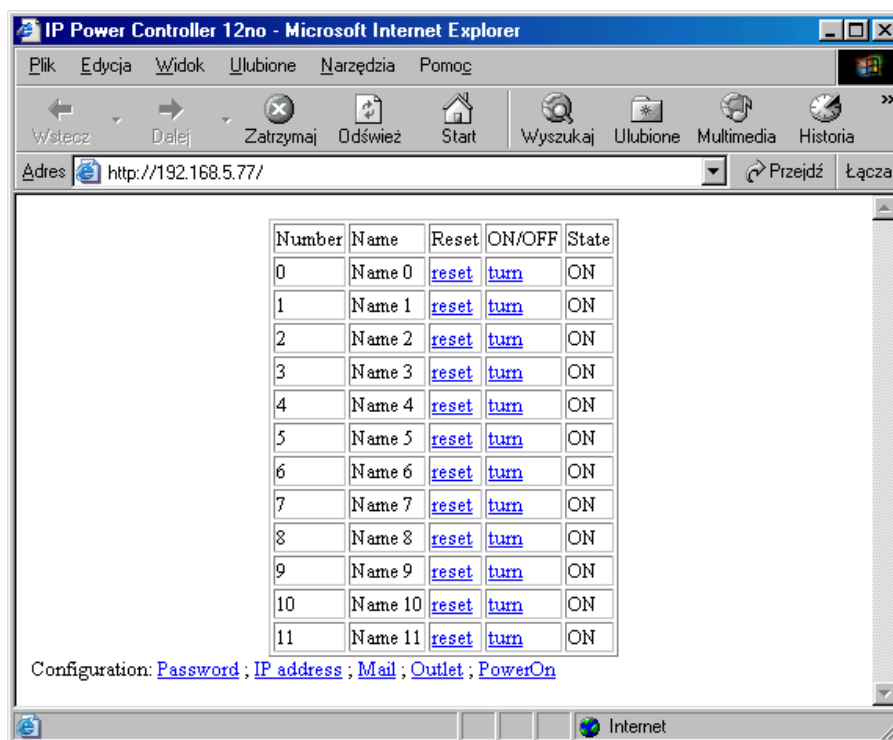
IP Power Controller 12no - Microsoft Internet Explorer

Plik Edycja Widok Ulubione Narzędzia Pomoc

Wstecz Dalej Zatrzymaj Odśwież Start Wyszukaj Ulubione Multimedia Historia

Adres http://192.168.5.77/ Przejdź Łącza

| Number | Name | Reset | ON/OFF | State |
|---|---|---|---|---|
| 0 | Name 0 | reset | turn | ON |
| 1 | Name 1 | reset | turn | ON |
| 2 | Name 2 | reset | turn | ON |
| 3 | Name 3 | reset | turn | ON |
| 4 | Name 4 | reset | turn | ON |
| 5 | Name 5 | reset | turn | ON |
| 6 | Name 6 | reset | turn | ON |
| 7 | Name 7 | reset | turn | ON |
| 8 | Name 8 | reset | turn | ON |
| 9 | Name 9 | reset | turn | ON |
| 10 | Name 10 | reset | turn | ON |
| 11 | Name 11 | reset | turn | ON |

Configuration: Password ; IP address ; Mail ; Outlet ; PowerOn

Internet